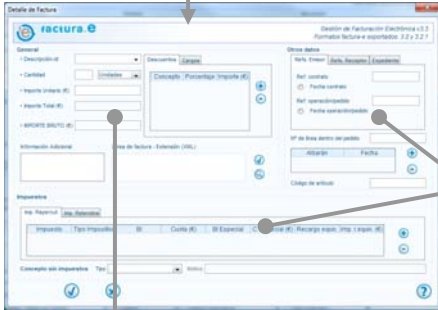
Detalle de Factura

factura.e

Gestión de Facturación Electrónica v3.5
Formatos facturae e exportados: 3.2 y 3.2.1

General
• Descripción id
• Cantidad
Unidades
• Importe Unitario (€)
• Importe Total (€)
• IMPORTE BRUTO (€)

Descuentos
Cargos
Concepto
Porcentaje
Importe (€)

Información Adicional
Línea de factura - Extensión (XML)

Otros datos
Refs. Emisor
Refs. Receptor
Expediente
Ref. contrato
Fecha contrato
Ref. operación/pedido
Fecha operación/pedido
Nº de línea dentro del pedido
Albarán
Fecha
Código de artículo

Impuestos
Imp. Repercut
Imp. Retenidos
Impuesto
Tipo Impositivo
BI
Cuota (€)
BI Especial
C. Especial (€)
Recargo equiv.
Imp. r. equiv. (€)

Concepto sin impuestos
Tipo
Motivo